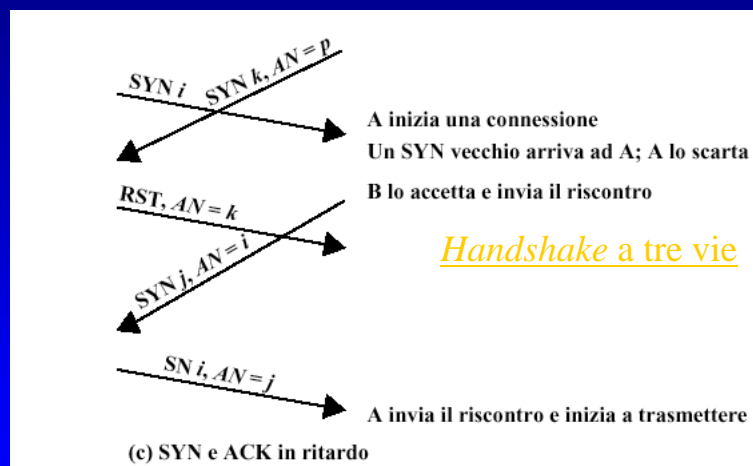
SYN $i$

SYN $k$, $AN = p$

A inizia una connessione

Un SYN vecchio arriva ad A; A lo scarta

RST, $AN = k$

B lo accetta e invia il riscontro

*Handshake* a tre vie

SYN $j$, $AN = i$

SN $i$, $AN = j$

A invia il riscontro e inizia a trasmettere

(c) SYN e ACK in ritardo